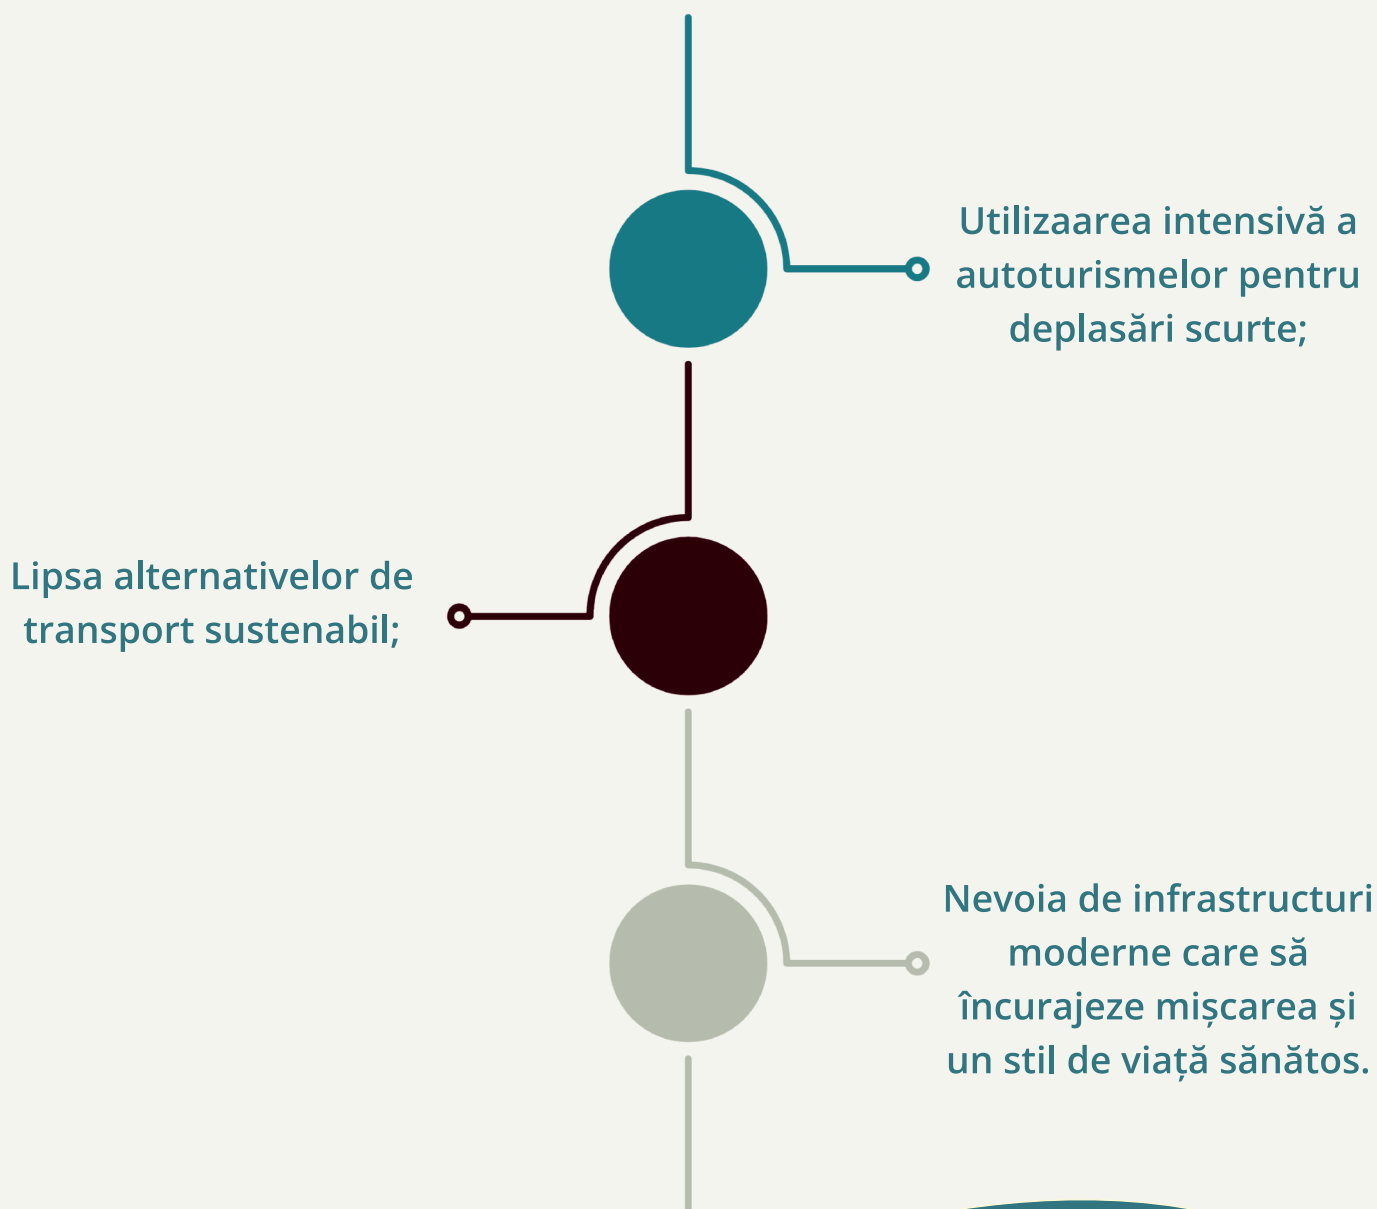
Utilizaarea intensivă a autoturismelor pentru deplasări scurte;

Lipsa alternativelor de transport sustenabil;

Nevoia de infrastructuri moderne care să încurajeze mișcarea și un stil de viață sănătos.